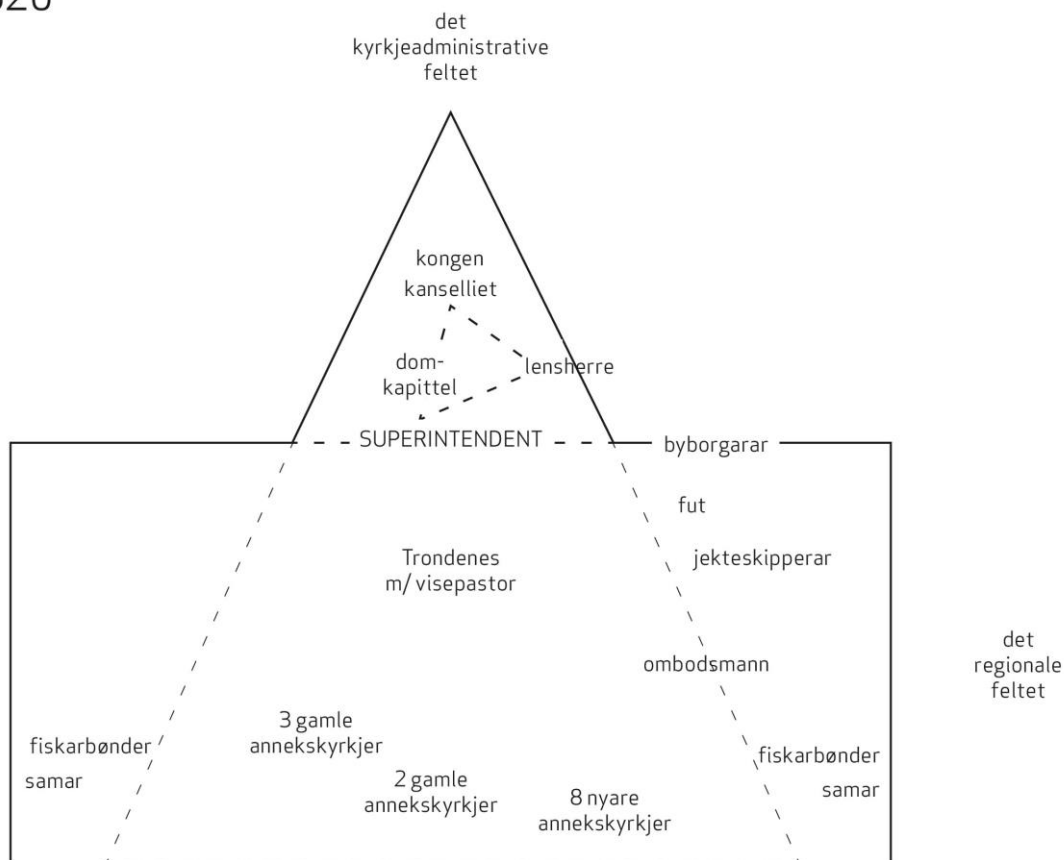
520

det kyrkjeadministrative feltet

kongen
kanselliet

dom-
kapittel

lensherre

SUPERINTENDENT

byborgarar

fut

Trondenes
m/ visepastor

jekteskipperar

ombodsmann

det regionale feltet

3 gamle
annekskyrkjer

fiskarbønder

samar

2 gamle
annekskyrkjer

8 nyare
annekskyrkjer

fiskarbønder

samar